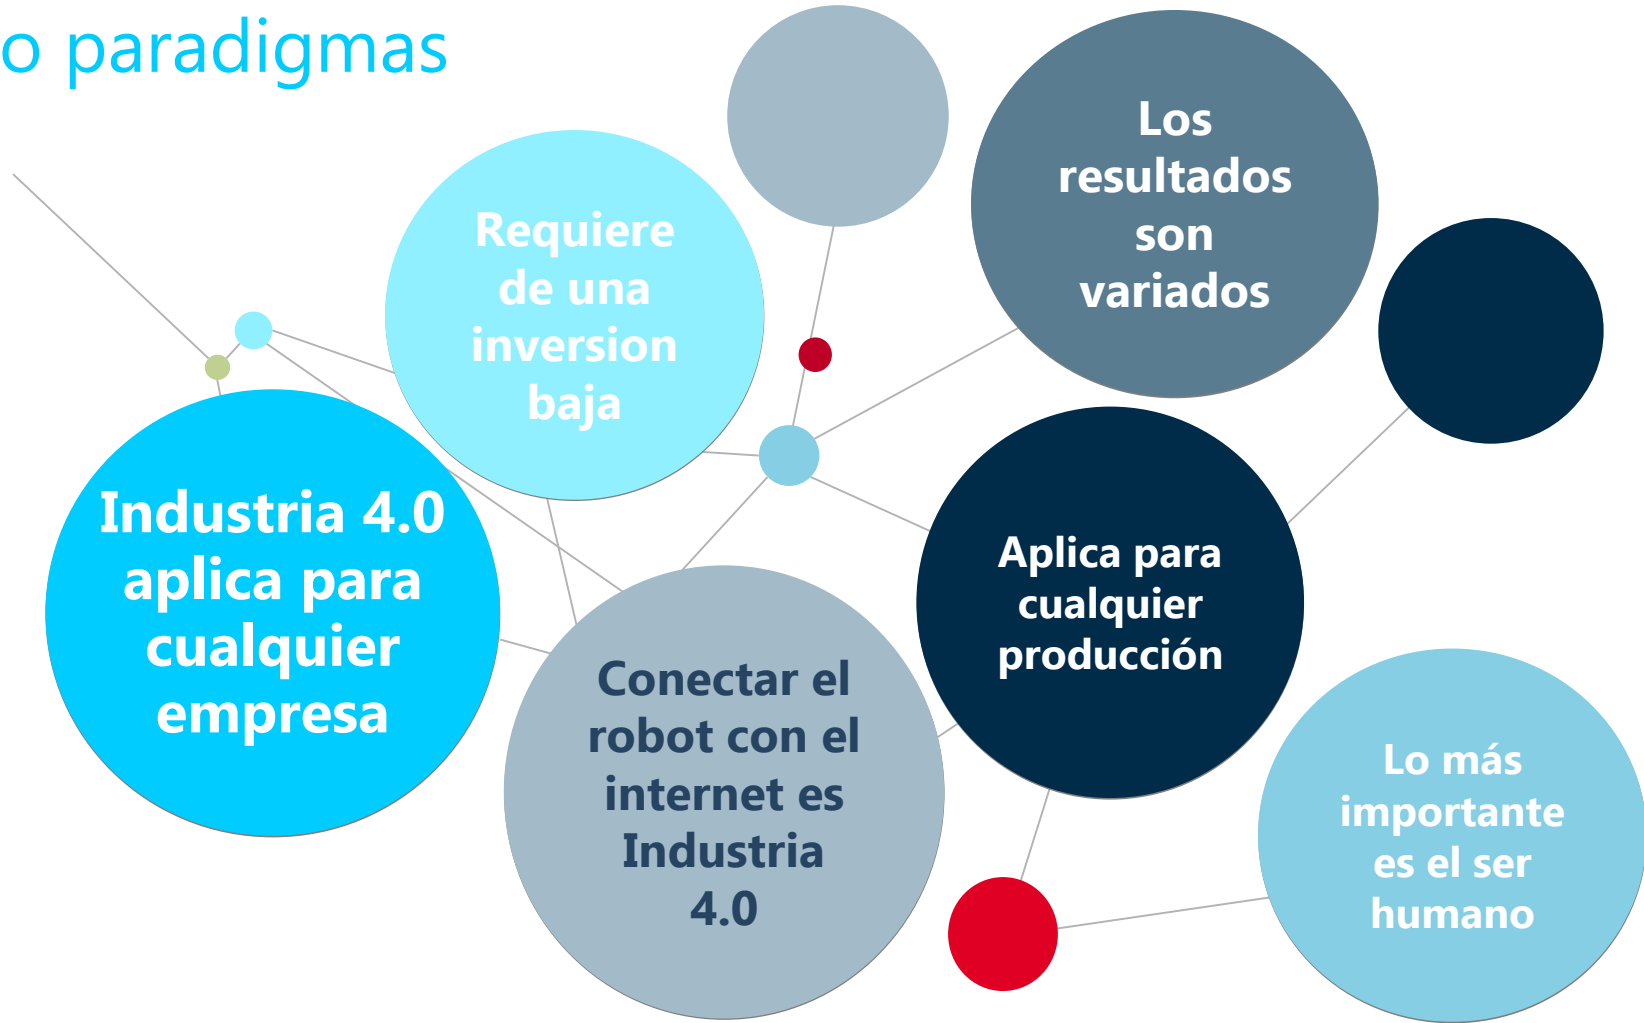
o paradigmas

Requiere de una inversion baja

Los resultados son variados

Industria 4.0 aplica para cualquier empresa

Aplica para cualquier producción

Conectar el robot con el internet es Industria 4.0

Lo más importante es el ser humano